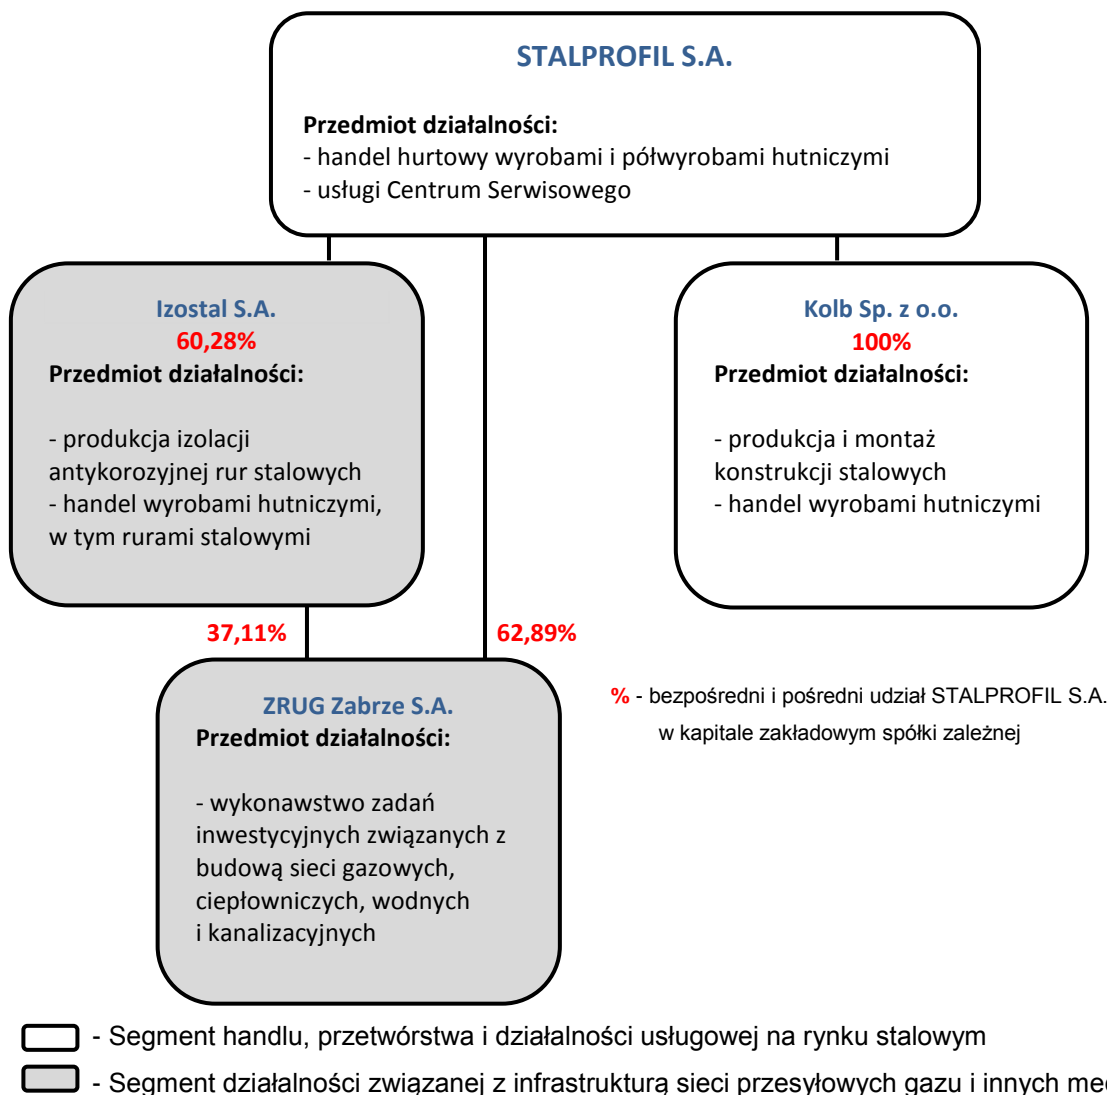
STALPROFIL S.A.

Przedmiot działalności:
- handel hurtowy wyrobami i półwyrobami hutniczymi
- usługi Centrum Serwisowego

Izostal S.A.
60,28%
Przedmiot działalności:

- produkcja izolacji antykorozyjnej rur stalowych
- handel wyrobami hutniczymi, w tym rurami stalowymi

Kolb Sp. z o.o.
100%
Przedmiot działalności:

- produkcja i montaż konstrukcji stalowych
- handel wyrobami hutniczymi

37,11%

62,89%

ZRUG Zabrze S.A.
Przedmiot działalności:

- wykonawstwo zadań inwestycyjnych związanych z budową sieci gazowych, ciepłowniczych, wodnych i kanalizacyjnych

% - bezpośredni i pośredni udział STALPROFIL S.A. w kapitale zakładowym spółki zależnej

- Segment handlu, przetwórstwa i działalności usługowej na rynku stalowym

- Segment działalności związanej z infrastrukturą sieci przesyłowych gazu i innych me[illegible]